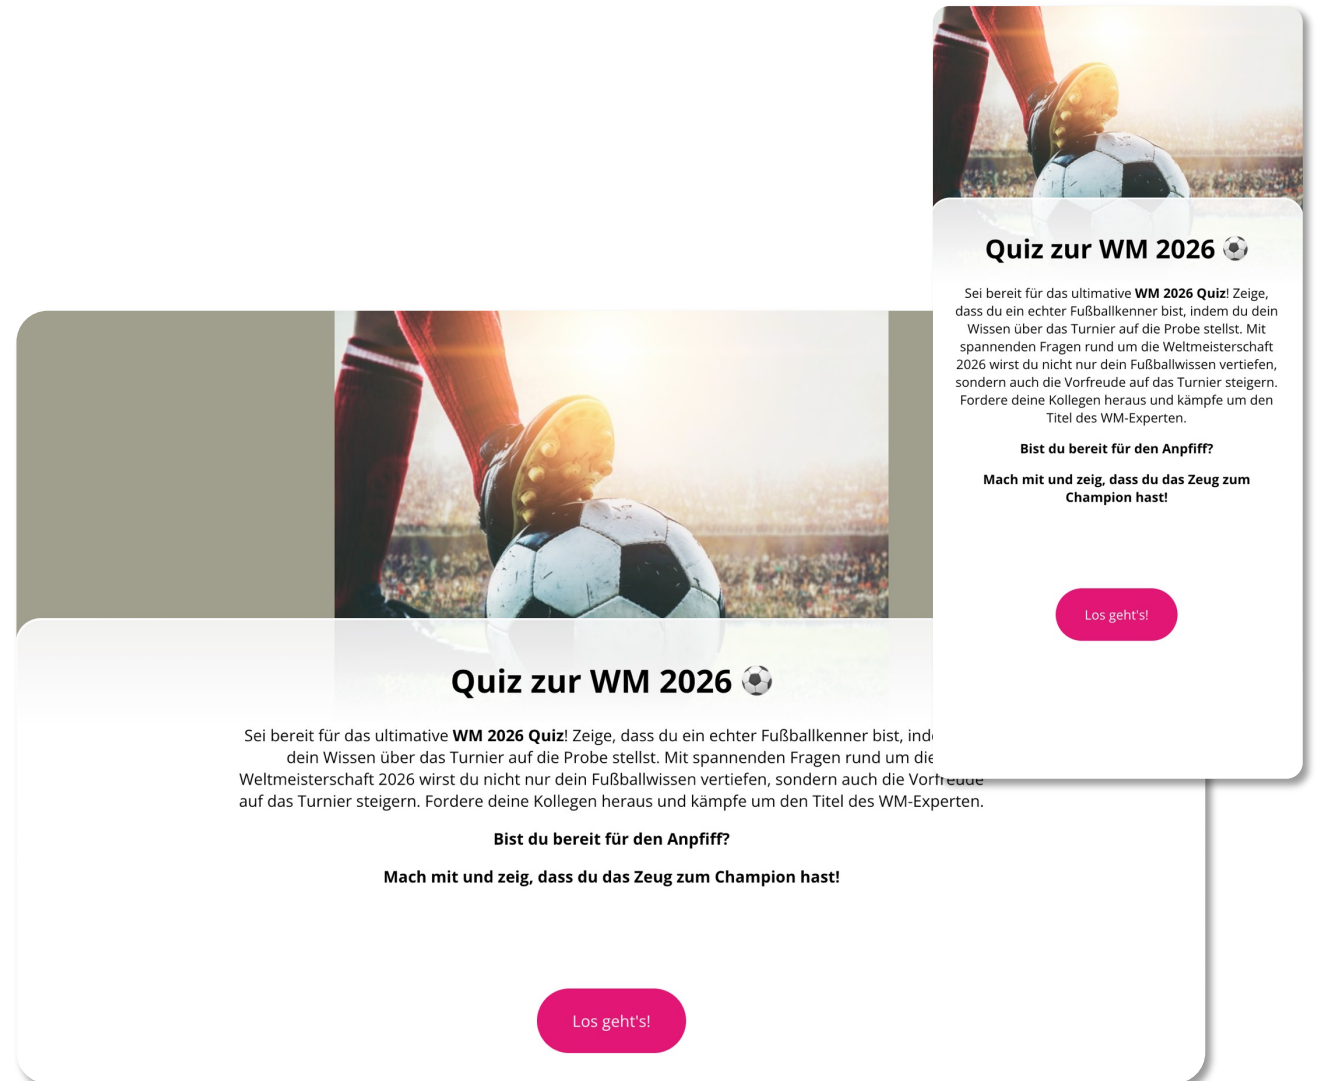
Quiz zur WM 2026 ⚽

Sei bereit für das ultimative **WM 2026 Quiz**! Zeige, dass du ein echter Fußballkenner bist, indem du dein Wissen über das Turnier auf die Probe stellst. Mit spannenden Fragen rund um die Weltmeisterschaft 2026 wirst du nicht nur dein Fußballwissen vertiefen, sondern auch die Vorfreude auf das Turnier steigern. Fordere deine Kollegen heraus und kämpfe um den Titel des WM-Experten.

**Bist du bereit für den Anpfiff?**

**Mach mit und zeig, dass du das Zeug zum Champion hast!**

Los geht's!

Quiz zur WM 2026 ⚽

Sei bereit für das ultimative **WM 2026 Quiz**! Zeige, dass du ein echter Fußballkenner bist, ind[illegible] dein Wissen über das Turnier auf die Probe stellst. Mit spannenden Fragen rund um die Weltmeisterschaft 2026 wirst du nicht nur dein Fußballwissen vertiefen, sondern auch die Vorfreude auf das Turnier steigern. Fordere deine Kollegen heraus und kämpfe um den Titel des WM-Experten.

**Bist du bereit für den Anpfiff?**

**Mach mit und zeig, dass du das Zeug zum Champion hast!**

Los geht's!